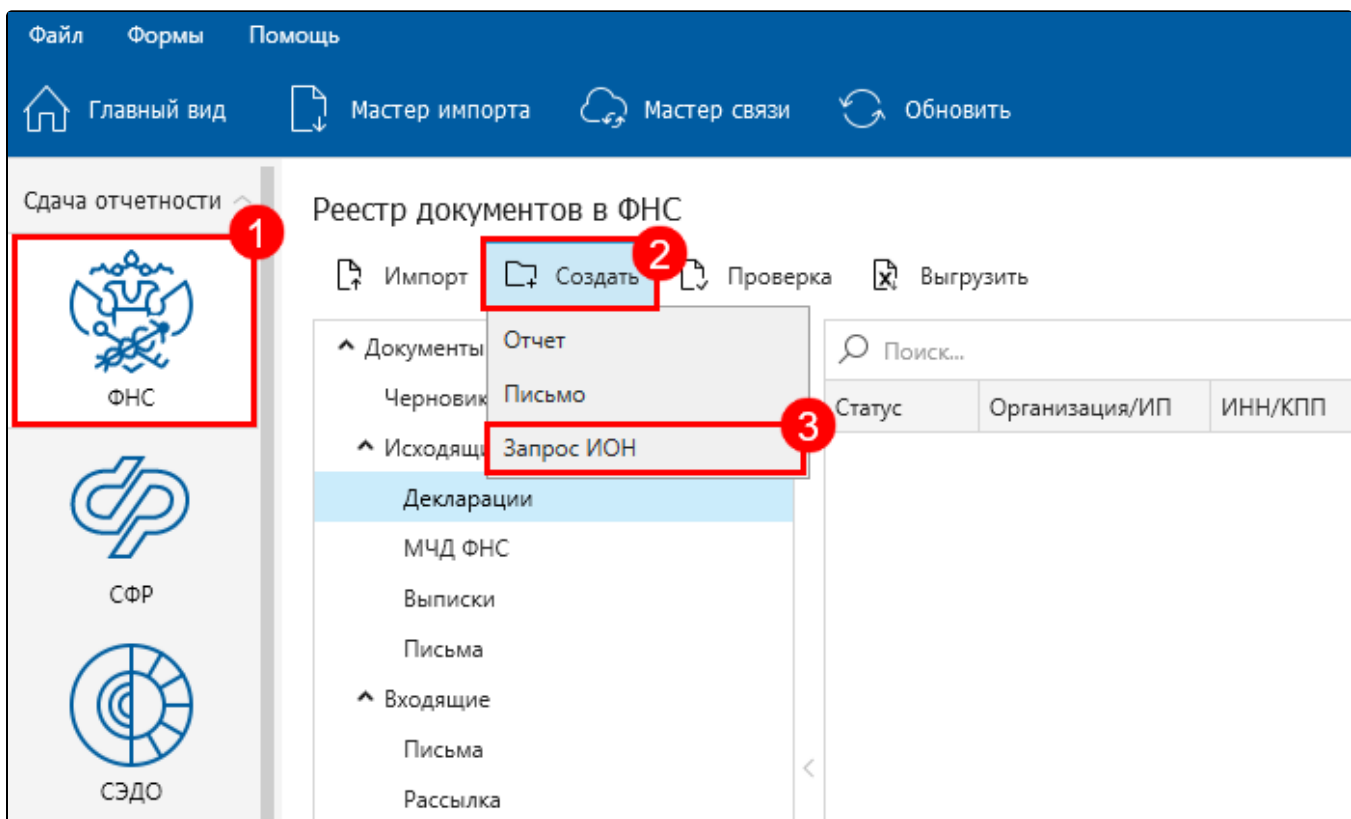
Файл Формы Помощь

Главный вид Мастер импорта Мастер связи Обновить

Сдача отчетности

1

ФНС

СФР

СЭДО

Реестр документов в ФНС

Импорт Создать 2 Проверка Выгрузить

Документы
Черновик
Исходящ
Декларации
МЧД ФНС
Выписки
Письма
Входящие
Письма
Рассылка

Отчет
Письмо
Запрос ИОН 3

Поиск...

| Статус | Организация/ИП | ИНН/КПП |
|---|---|---|